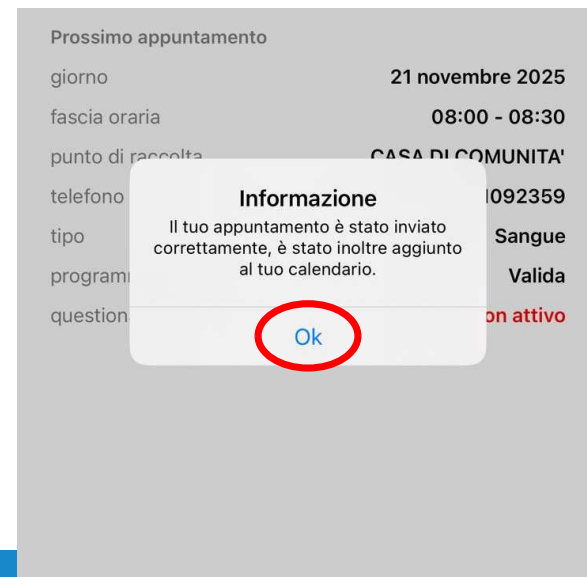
Prossimo appuntamento

giorno 21 novembre 2025

fascia oraria 08:00 - 08:30

punto di raccolta CASA DI COMUNITA'

telefono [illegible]092359

tipo Sangue

programm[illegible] Valida

question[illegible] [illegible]on attivo

Informazione

Il tuo appuntamento è stato inviato correttamente, è stato inoltre aggiunto al tuo calendario.

Ok